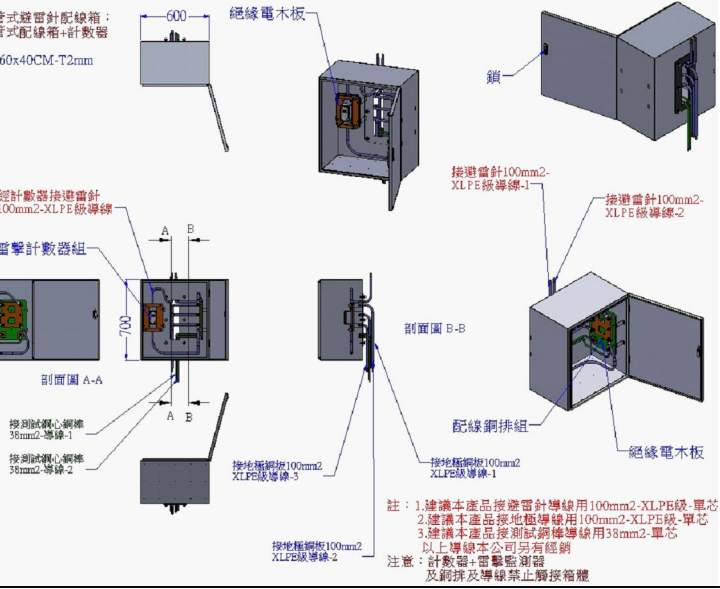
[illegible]管式避雷針配線箱：
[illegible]管式配線箱+計數器
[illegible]60x40CM-T2mm

600

絕緣電木板

鎖

接避雷針100mm2-XLPE級導線-1

接避雷針100mm2-XLPE級導線-2

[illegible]經計數器接避雷針
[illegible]100mm2-XLPE級導線

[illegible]雷擊計數器組

A B

700

A B

剖面圖 A-A

剖面圖 B-B

接測試鋼心銅棒
38mm2-導線-1

接測試鋼心銅棒
38mm2-導線-2

接地極銅板100mm2
XLPE級導線-3

接地極銅板100mm2
XLPE級導線-1

配線銅排組

絕緣電木板

接地極銅板100mm2
XLPE級導線-2

註：1.建議本產品接避雷針導線用100mm2-XLPE級-單芯
2.建議本產品接地極導線用100mm2-XLPE級-單芯
3.建議本產品接測試鋼棒導線用38mm2-單芯
以上導線本公司另有經銷
注意：計數器+雷擊監測器
及銅排及導線禁止觸接箱體